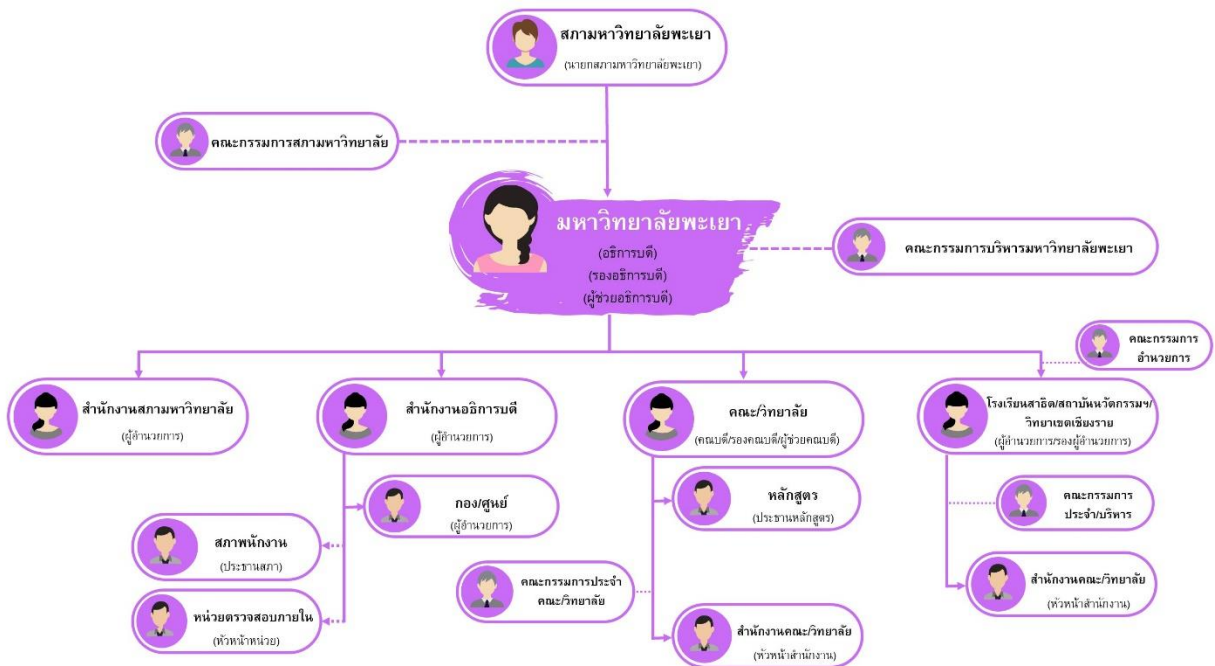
สภามหาวิทยาลัยพะเยา
(นายกสภามหาวิทยาลัยพะเยา)

คณะกรรมการสภามหาวิทยาลัย

มหาวิทยาลัยพะเยา
(อธิการบดี)
(รองอธิการบดี)
(ผู้ช่วยอธิการบดี)

คณะกรรมการบริหารมหาวิทยาลัยพะเยา

คณะกรรมการ
อำนวยการ

สำนักงานสภามหาวิทยาลัย
(ผู้อำนวยการ)

สำนักงานอธิการบดี
(ผู้อำนวยการ)

คณะ/วิทยาลัย
(คณบดี/รองคณบดี/ผู้ช่วยคณบดี)

โรงเรียนสาธิต/สถานนวัตกรรมฯ/
วิทยาเขตเชียงราย
(ผู้อำนวยการ/รองผู้อำนวยการ)

กอง/ศูนย์
(ผู้อำนวยการ)

หลักสูตร
(ประธานหลักสูตร)

คณะกรรมการ
ประจำ/บริหาร

สภาพนักงาน
(ประธานสภา)

คณะกรรมการประจำ
คณะ/วิทยาลัย

สำนักงานคณะ/วิทยาลัย
(หัวหน้าสำนักงาน)

หน่วยตรวจสอบภายใน
(หัวหน้าหน่วย)

สำนักงานคณะ/วิทยาลัย
(หัวหน้าสำนักงาน)